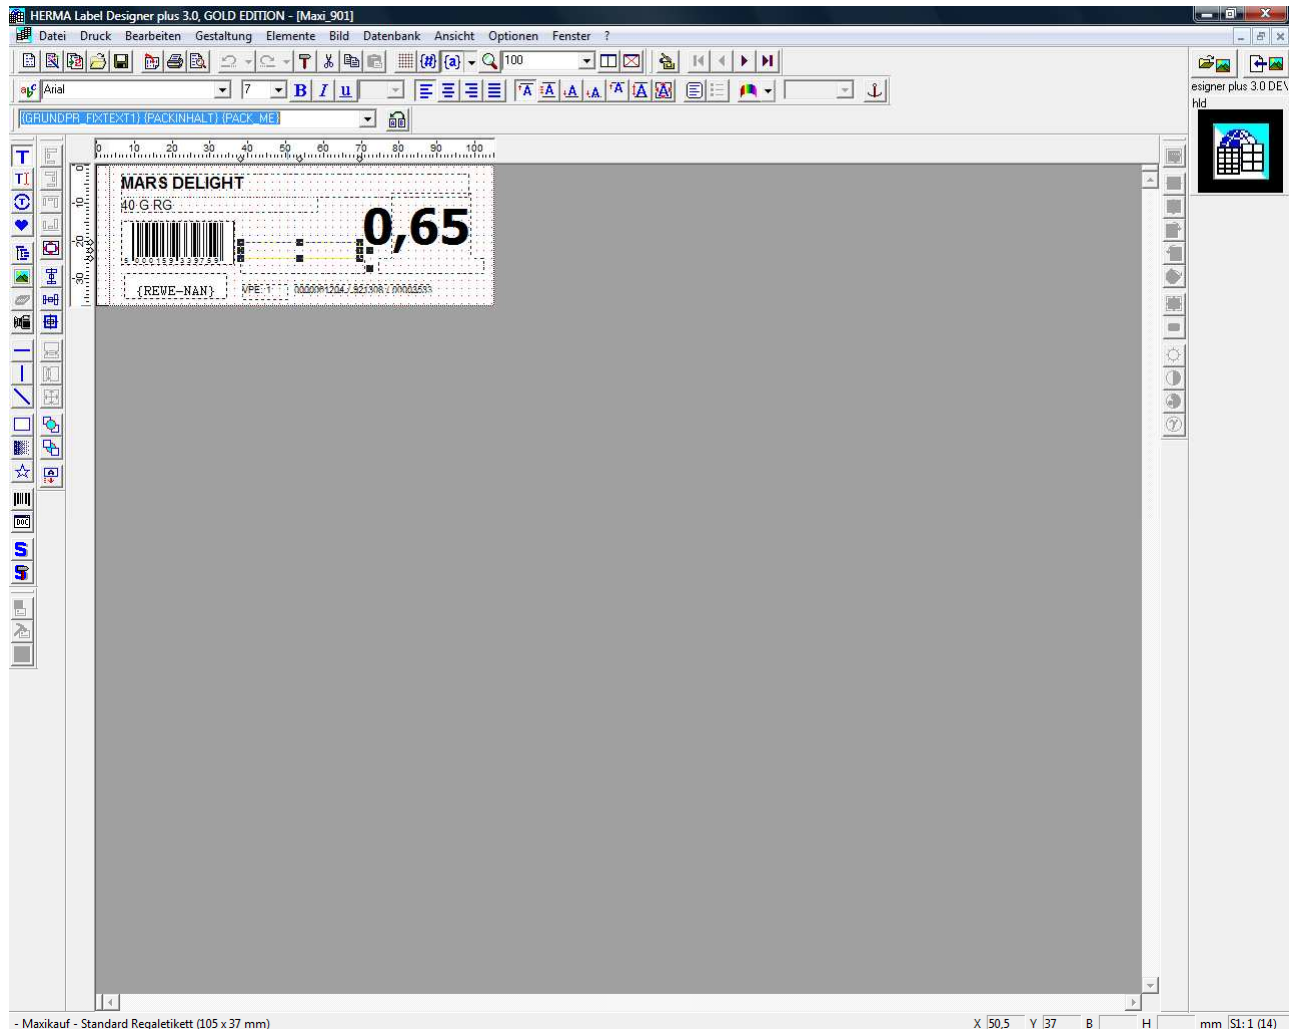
HERMA Label Designer plus 3.0, GOLD EDITION - [Maxi_901]

Datei Druck Bearbeiten Gestaltung Elemente Bild Datenbank Ansicht Optionen Fenster ?

100

Arial

7

{GRUNDPR_FIXTEXT1} {PACKINHALT} {PACK_ME}

esigner plus 3.0 DEV
hld

0 10 20 30 40 50 60 70 80 90 100

MARS DELIGHT

40 G RG

0,65

{REWE-NAN}

VPE 1

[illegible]

- Maxikauf - Standard Regaletikett (105 x 37 mm)

X 50,5 Y 37 B H mm S1: 1 (14)